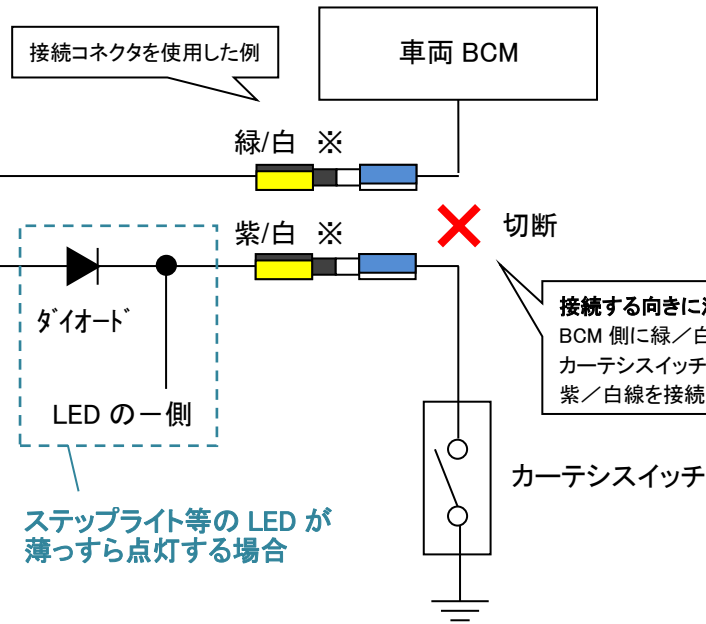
接続コネクタを使用した例

車両 BCM

緑/白 ※

紫/白 ※

切断

ダイオード

LED の－側

ステップライト等の LED が薄っすら点灯する場合

接続する向きに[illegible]
BCM 側に緑／白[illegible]
カーテシスイッチ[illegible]
紫／白線を接続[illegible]

カーテシスイッチ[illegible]